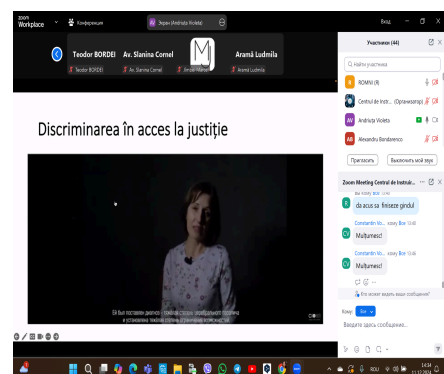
zoom Workplace
Конференция
Экран (Andriuța Violeta)
Вид

Teodor BORDEI
Av. Slanina Cornel
Aramă Ludmila
Teodor BORDEI
Av. Slanina Cornel
Aramă Ludmila

Участники (44)
Найти участника
ROMNV (Я)
Centrul de Instr... (Организатор)
Andriuța Violeta
Alexandru Bondarenco
Пригласить
Выключить мой звук

Zoom Meeting Centrul de Instruir...
da acus sa finiseze gindul
Constantin Vo... кому Все 15:46
Multumesc!
Constantin Vo... кому Все 15:46
Multumesc!
Кто может видеть ваши сообщения?
Кому: Все
Введите здесь сообщение...

Discriminarea în acces la justiție

Ей был поставлен диагноз - тяжелая степень ограниченных возможностей и установлена тяжелая степень ограничения возможностей.

ROU
14:34